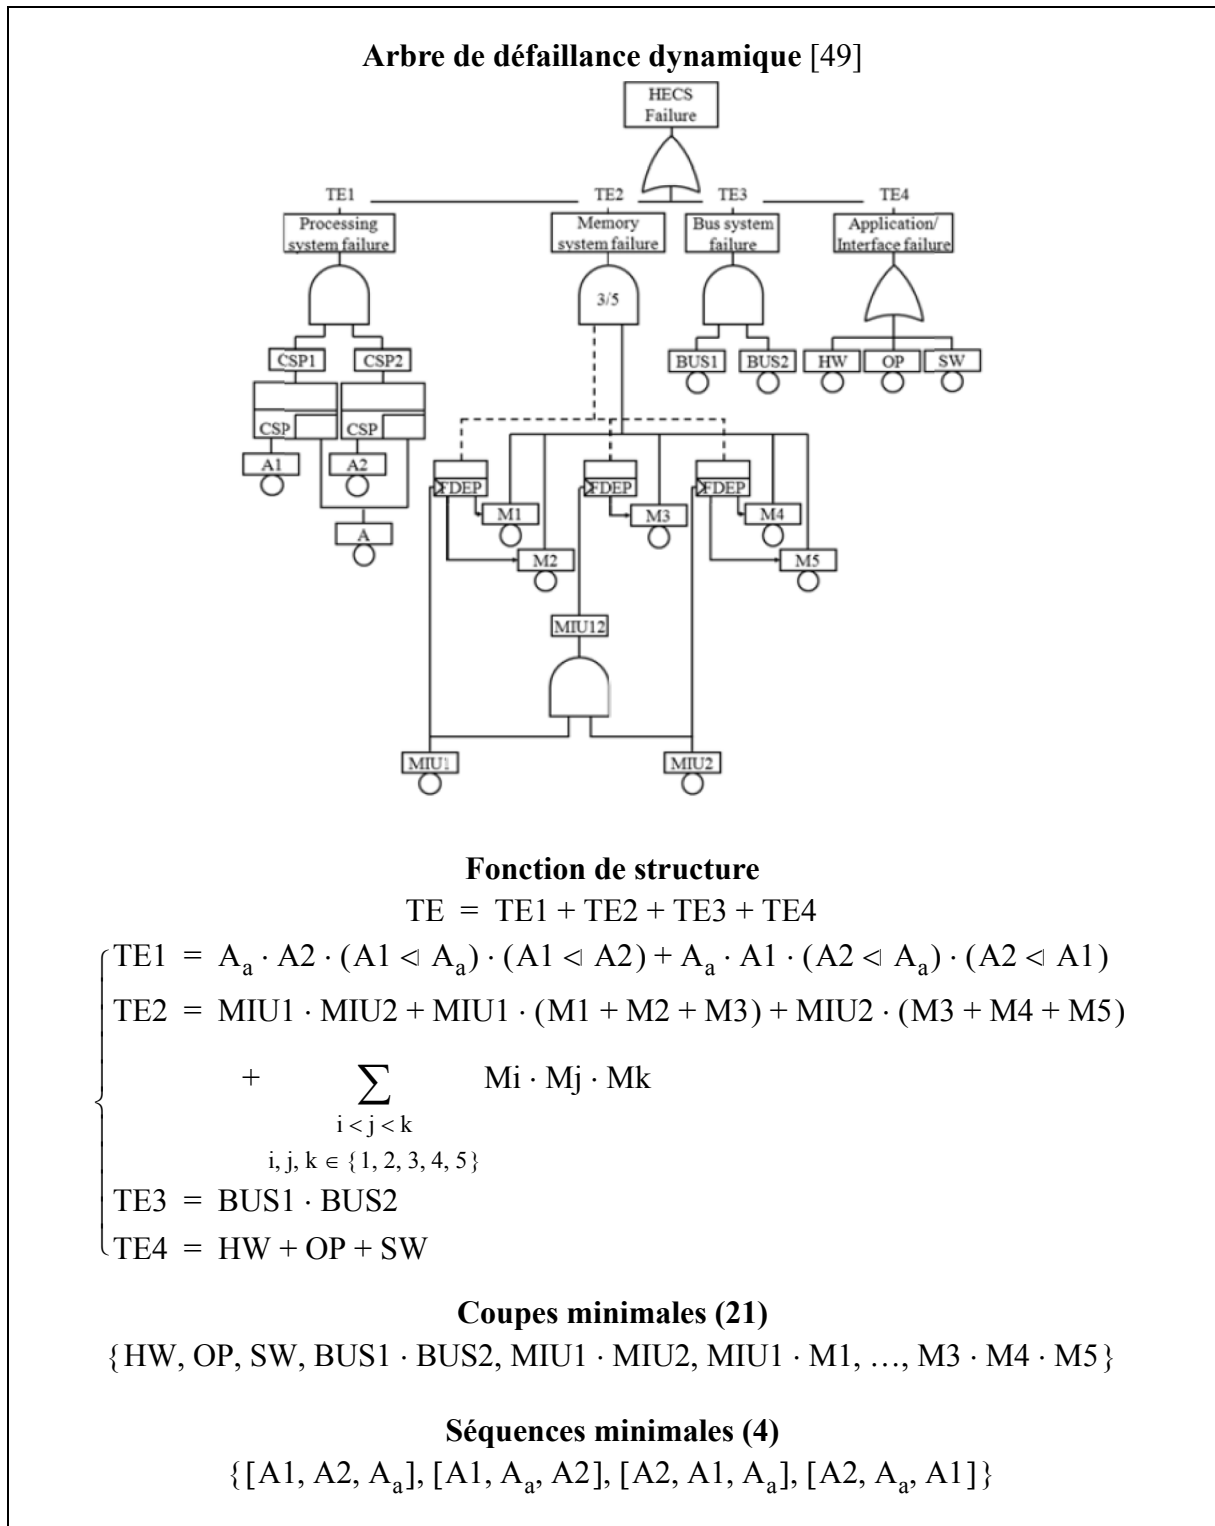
**Arbre de défaillance dynamique** [49]

HECS Failure

TE1 TE2 TE3 TE4

Processing system failure

Memory system failure

Bus system failure

Application/ Interface failure

3/5

CSP1 CSP2

CSP CSP

A1 A2

A

BUS1 BUS2

HW OP SW

FDEP FDEP FDEP

M1 M2 M3 M4 M5

MIU12

MIU1 MIU2

**Fonction de structure**

$TE = TE1 + TE2 + TE3 + TE4$

$TE1 = A_a \cdot A2 \cdot (A1 \lhd A_a) \cdot (A1 \lhd A2) + A_a \cdot A1 \cdot (A2 \lhd A_a) \cdot (A2 \lhd A1)$

$TE2 = MIU1 \cdot MIU2 + MIU1 \cdot (M1 + M2 + M3) + MIU2 \cdot (M3 + M4 + M5)$

$+ \sum_{\substack{i < j < k \\ i, j, k \in \{1, 2, 3, 4, 5\}}} Mi \cdot Mj \cdot Mk$

$TE3 = BUS1 \cdot BUS2$

$TE4 = HW + OP + SW$

**Coupes minimales (21)**

$\{HW, OP, SW, BUS1 \cdot BUS2, MIU1 \cdot MIU2, MIU1 \cdot M1, \ldots, M3 \cdot M4 \cdot M5\}$

**Séquences minimales (4)**

$\{[A1, A2, A_a], [A1, A_a, A2], [A2, A1, A_a], [A2, A_a, A1]\}$